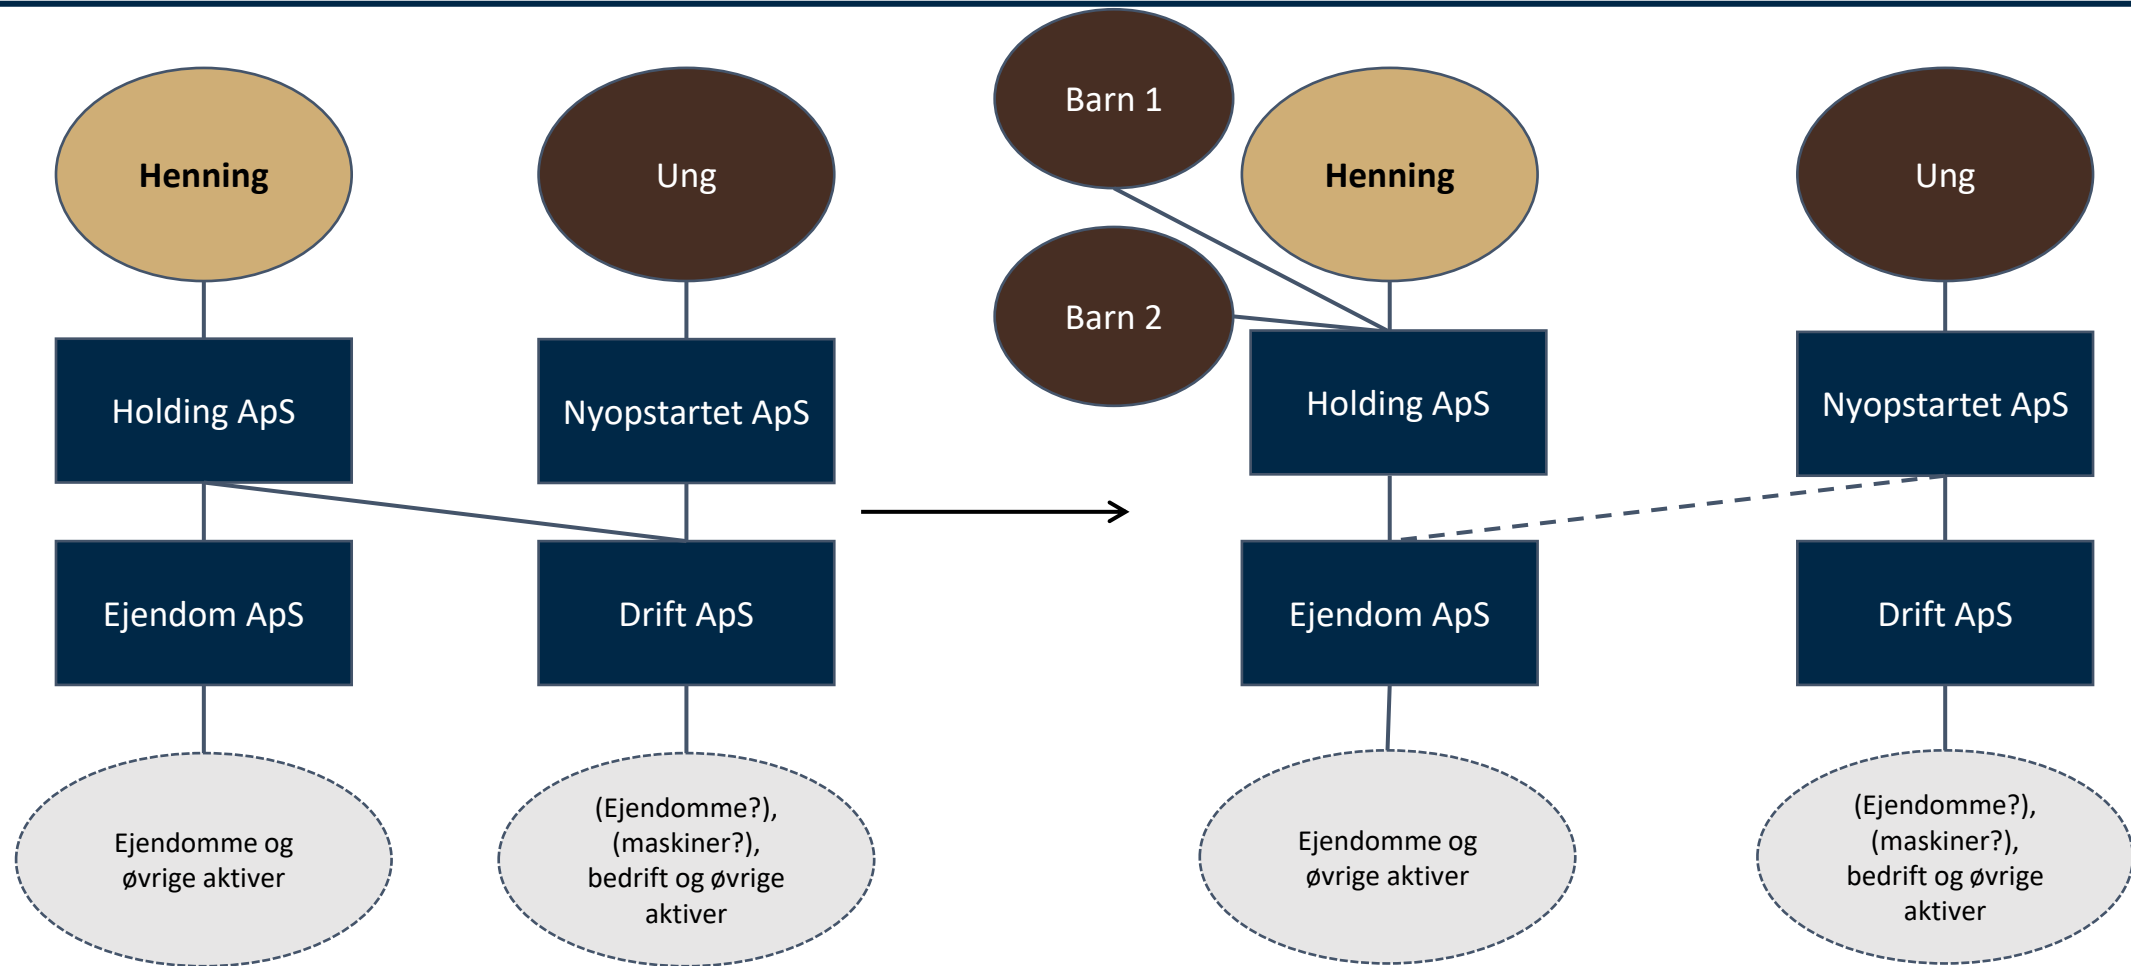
Henning

Ung

Holding ApS

Nyopstartet ApS

Ejendom ApS

Drift ApS

Ejendomme og øvrige aktiver

(Ejendomme?), (maskiner?), bedrift og øvrige aktiver

Barn 1

Barn 2

Henning

Ung

Holding ApS

Nyopstartet ApS

Ejendom ApS

Drift ApS

Ejendomme og øvrige aktiver

(Ejendomme?), (maskiner?), bedrift og øvrige aktiver